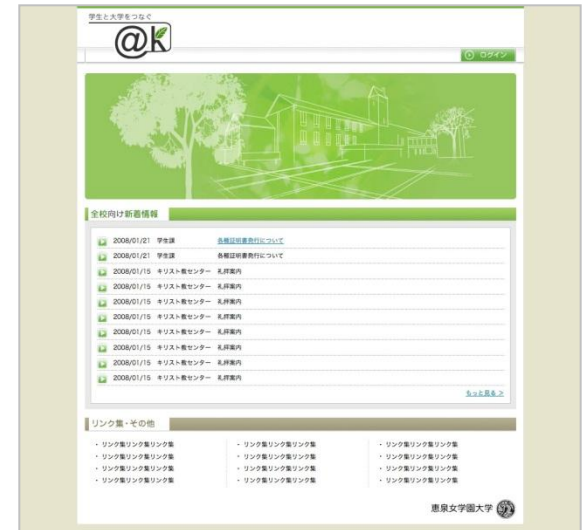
学生と大学をつなぐ

@K

ログイン

全校向け新着情報

2008/01/21 学生課 各種証明書発行について
2008/01/21 学生課 各種証明書発行について
2008/01/15 キリスト教センター 礼拝案内
2008/01/15 キリスト教センター 礼拝案内
2008/01/15 キリスト教センター 礼拝案内
2008/01/15 キリスト教センター 礼拝案内
2008/01/15 キリスト教センター 礼拝案内
2008/01/15 キリスト教センター 礼拝案内
2008/01/15 キリスト教センター 礼拝案内
2008/01/15 キリスト教センター 礼拝案内

もっと見る >

リンク集・その他

・リンク集リンク集リンク集
・リンク集リンク集リンク集
・リンク集リンク集リンク集
・リンク集リンク集リンク集

・リンク集リンク集リンク集
・リンク集リンク集リンク集
・リンク集リンク集リンク集
・リンク集リンク集リンク集

・リンク集リンク集リンク集
・リンク集リンク集リンク集
・リンク集リンク集リンク集
・リンク集リンク集リンク集

恵泉女学園大学